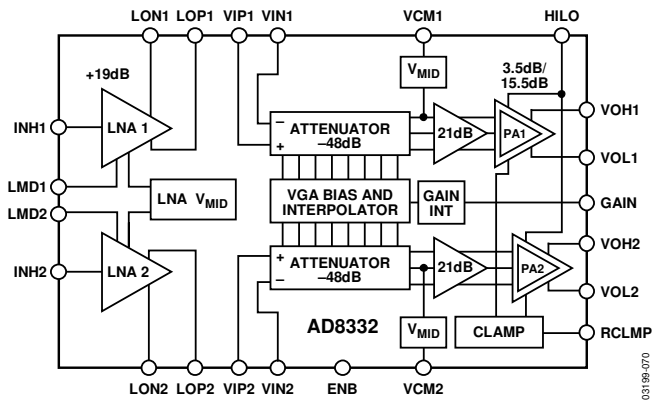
LON1 LOP1 VIP1 VIN1 VCM1 HILO

+19dB

$V_{MID}$

3.5dB/ 15.5dB

INH1

LNA 1

–

ATTENUATOR –48dB

+

21dB

PA1

VOH1

VOL1

LMD1

LMD2

LNA $V_{MID}$

VGA BIAS AND INTERPOLATOR

GAIN INT

GAIN

VOH2

INH2

LNA 2

+

ATTENUATOR –48dB

–

21dB

PA2

VOL2

AD8332

$V_{MID}$

CLAMP

RCLMP

LON2 LOP2 VIP2 VIN2 ENB VCM2

03199-070